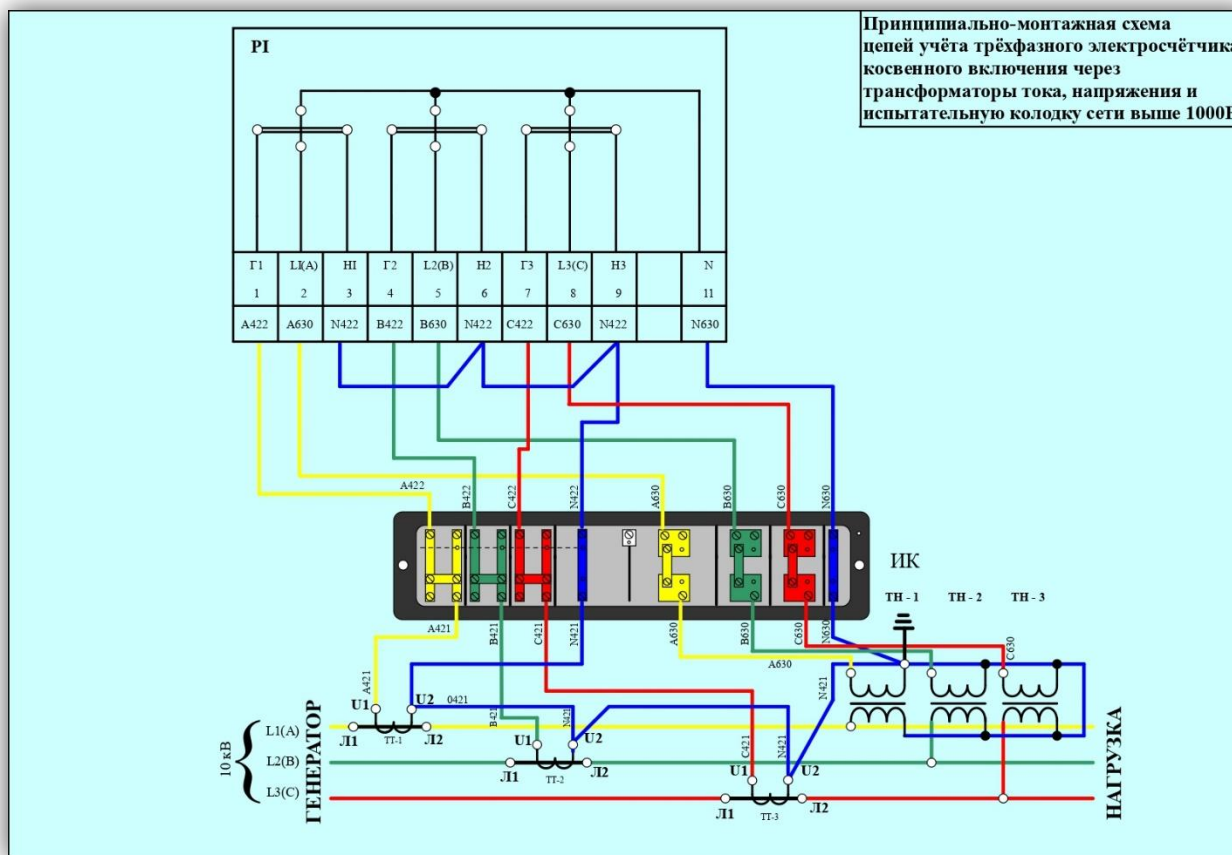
Принципиально-монтажная схема цепей учёта трёхфазного электросчётчика косвенного включения через трансформаторы тока, напряжения и испытательную колодку сети выше 1000В

PI

| Г1 | LI(A) | HI | Г2 | L2(B) | H2 | Г3 | L3(C) | H3 | | N |
|---|---|---|---|---|---|---|---|---|---|---|
| 1 | 2 | 3 | 4 | 5 | 6 | 7 | 8 | 9 | | 11 |
| A422 | A630 | N422 | B422 | B630 | N422 | C422 | C630 | N422 | | N630 |

A422 B422 C422 N422 A630 B630 C630 N630

ИК

A421 B421 C421 N421 A630 B630 C630 N630

ТН - 1 ТН - 2 ТН - 3

A630 C630 N421

A421 U1 U2 0421 Л1 ТТ-1 Л2

B421 N421 U1 U2 Л1 ТТ-2 Л2

C421 N421 U1 U2 Л1 ТТ-3 Л2

10 кВ L1(A) L2(B) L3(C)

ГЕНЕРАТОР

НАГРУЗКА